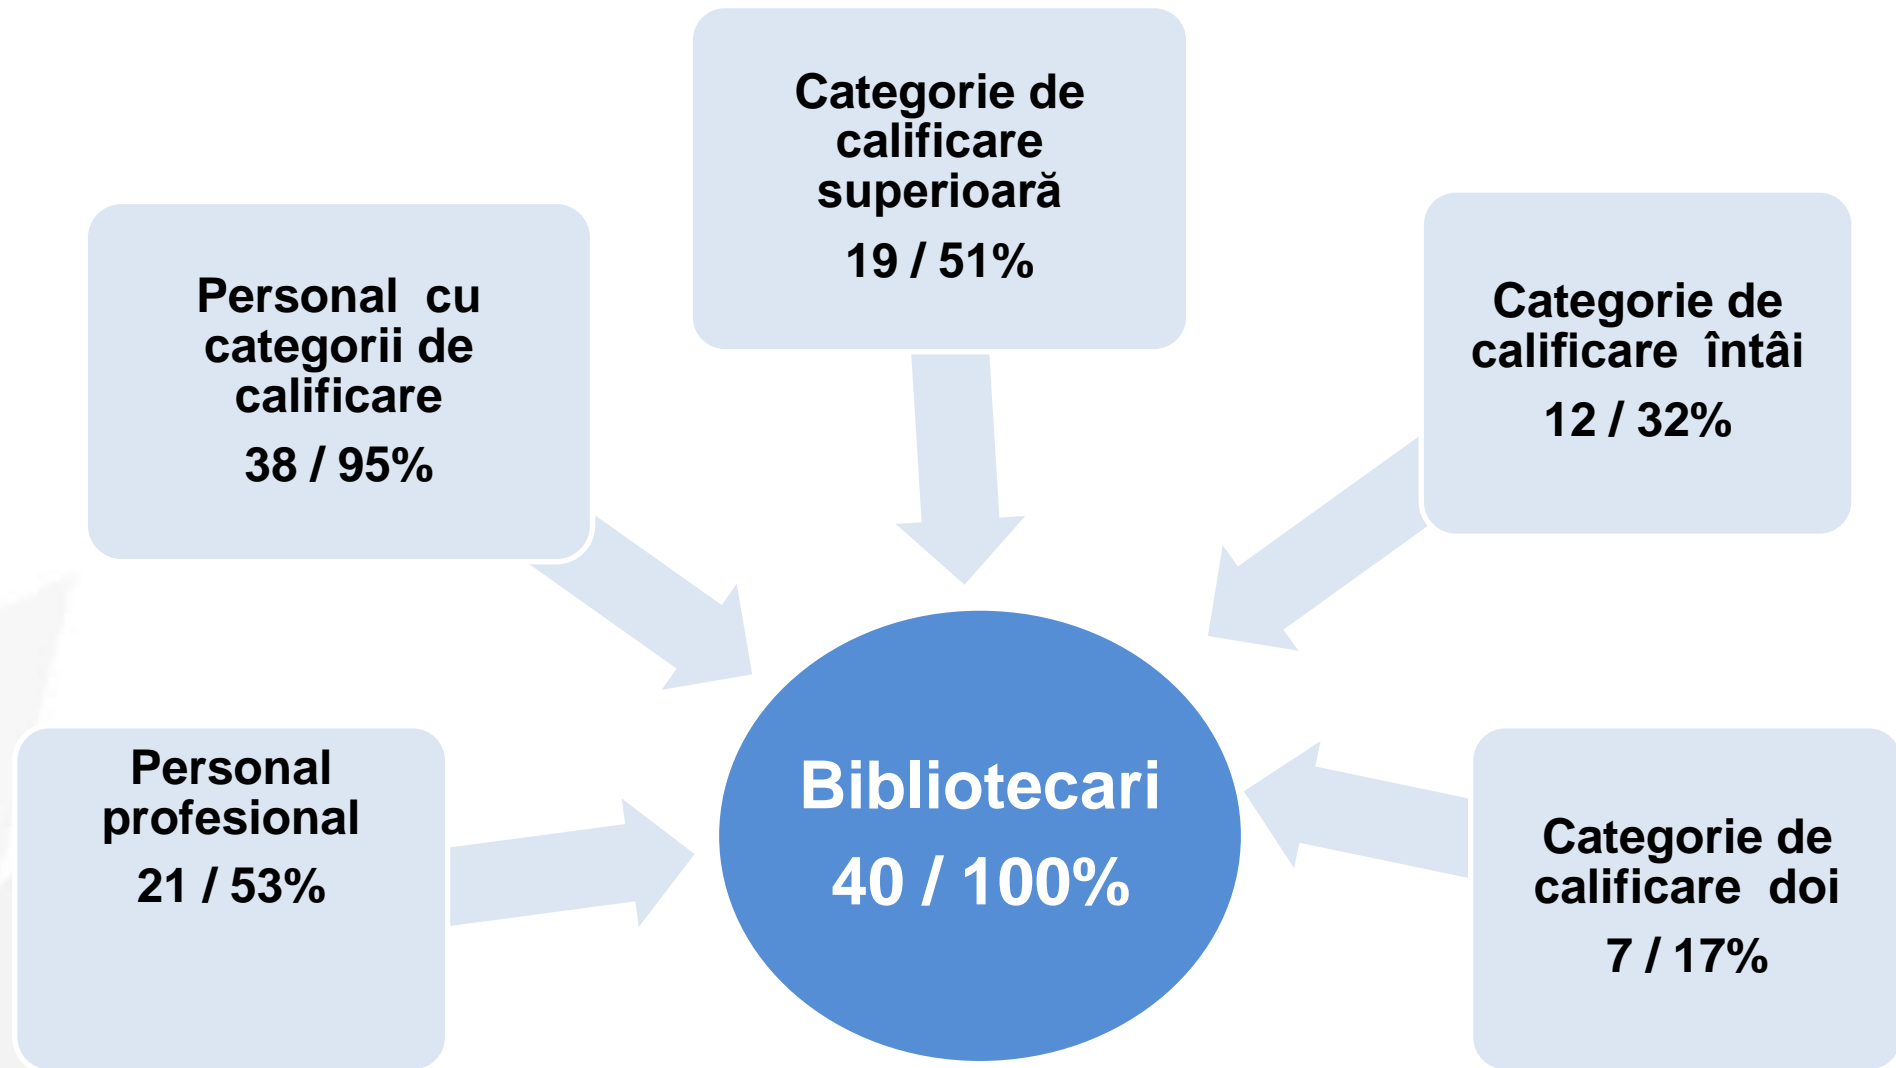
Categorie de calificare superioară
19 / 51%

Personal cu categorii de calificare
38 / 95%

Categorie de calificare întâi
12 / 32%

Personal profesional
21 / 53%

Bibliotecari
40 / 100%

Categorie de calificare doi
7 / 17%